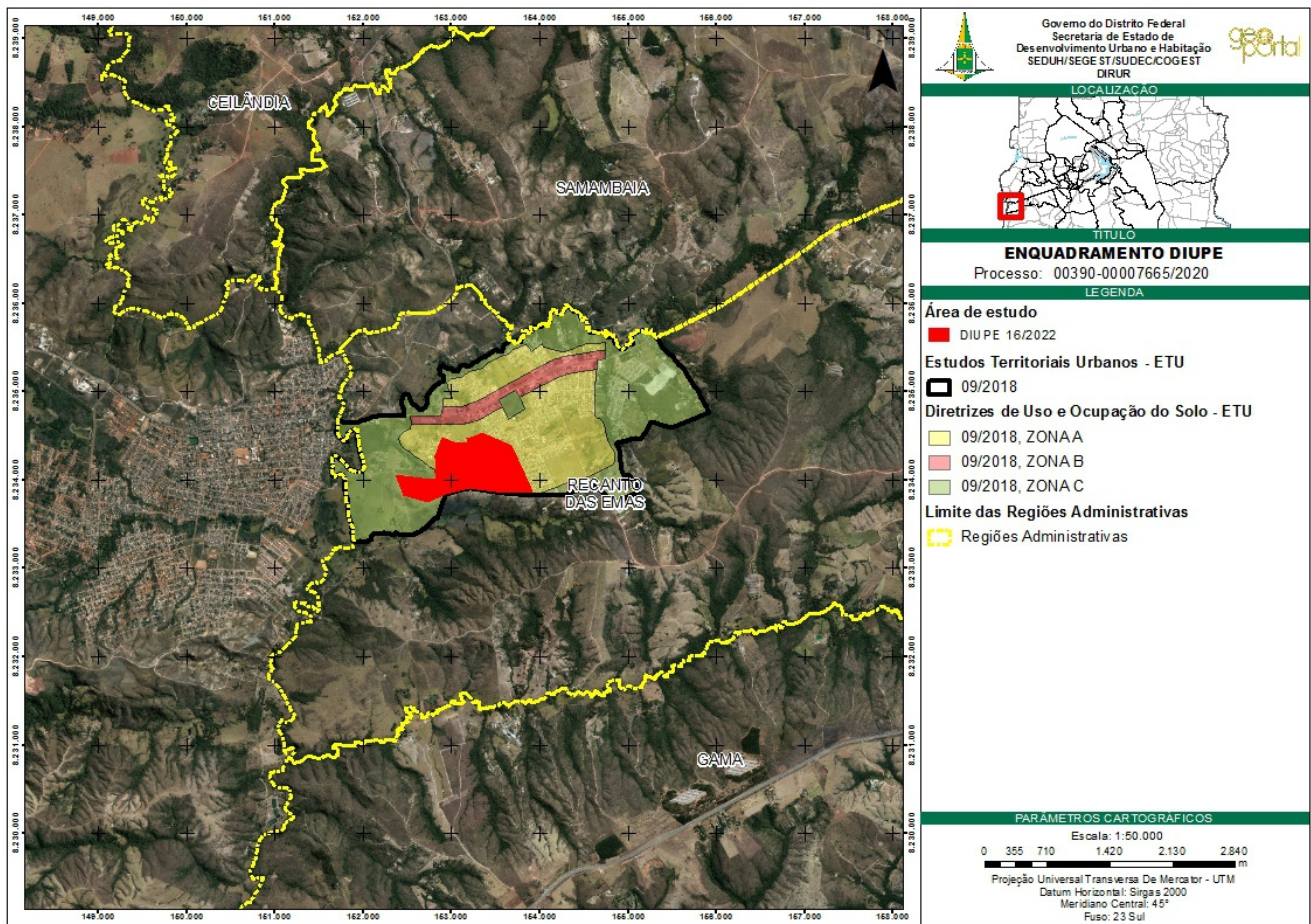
149.000 150.000 151.000 152.000 153.000 154.000 155.000 156.000 157.000 158.000

8.239.000
8.238.000
8.237.000
8.236.000
8.235.000
8.234.000
8.233.000
8.232.000
8.231.000
8.230.000

CEILÂNDIA

SAMAMBAIA

RECANTO DAS EMAS

GAMA

Governo do Distrito Federal
Secretaria de Estado de Desenvolvimento Urbano e Habitação
SEDUH/SEGEST/SUDEC/COGEST
DIRUR

geoportal

LOCALIZAÇÃO

TÍTULO

ENQUADRAMENTO DIUPE

Processo: 00390-00007665/2020

LEGENDA

Área de estudo
DIUPE 16/2022

Estudos Territoriais Urbanos - ETU
09/2018

Diretrizes de Uso e Ocupação do Solo - ETU
09/2018, ZONA A
09/2018, ZONA B
09/2018, ZONA C

Limite das Regiões Administrativas
Regiões Administrativas

PARÂMETROS CARTOGRÁFICOS

Escala: 1:50.000

0 355 710 1.420 2.130 2.840 m

Projeção Universal Transversa De Mercator - UTM
Datum Horizontal: Sirgas 2000
Meridiano Central: 45°
Fuso: 23 Sul